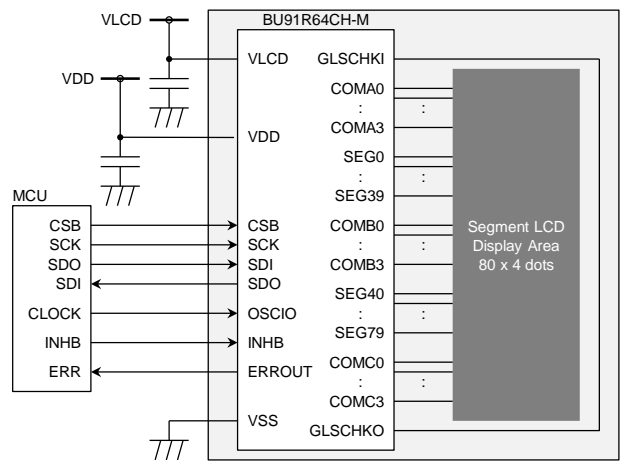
VLCD

VDD

BU91R64CH-M

VLCD

GLSCHKI

COMA0

:

COMA3

VDD

SEG0

:

SEG39

MCU

CSB

SCK

SDO

SDI

CLOCK

INHB

ERR

CSB

SCK

SDI

SDO

OSCIO

INHB

ERROUT

COMB0

:

COMB3

SEG40

:

SEG79

COMC0

:

COMC3

VSS

GLSCHKO

:

:

:

:

:

:

Segment LCD Display Area 80 x 4 dots